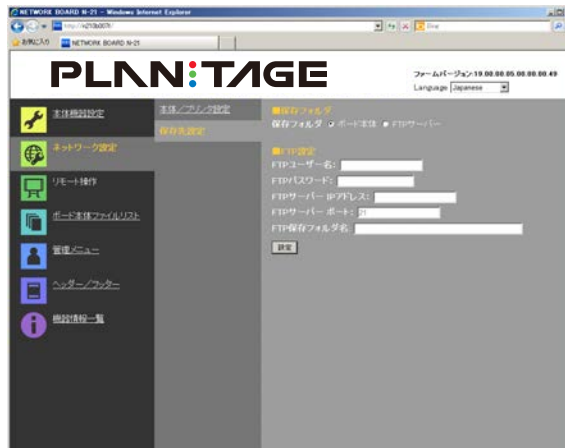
NETWORK BOARD N-21 - Windows Internet Explorer

http://x210b007/

Bing

お気に入り

NETWORK BOARD N-21

PLAN:TAGE

ファームバージョン:10.00.00.05.00.00.00.49

Language Japanese

本体機器設定

ネットワーク設定

リモート操作

ボード本体ファイルリスト

管理メニュー

ヘッダー／フッター

機器情報一覧

本体／プリンタ設定

保存先設定

■保存フォルダ

保存フォルダ ボード本体 FTPサーバー

■FTP設定

FTPユーザー名:

FTPパスワード:

FTPサーバー IPアドレス:

FTPサーバー ポート: 21

FTP保存フォルダ名:

設定